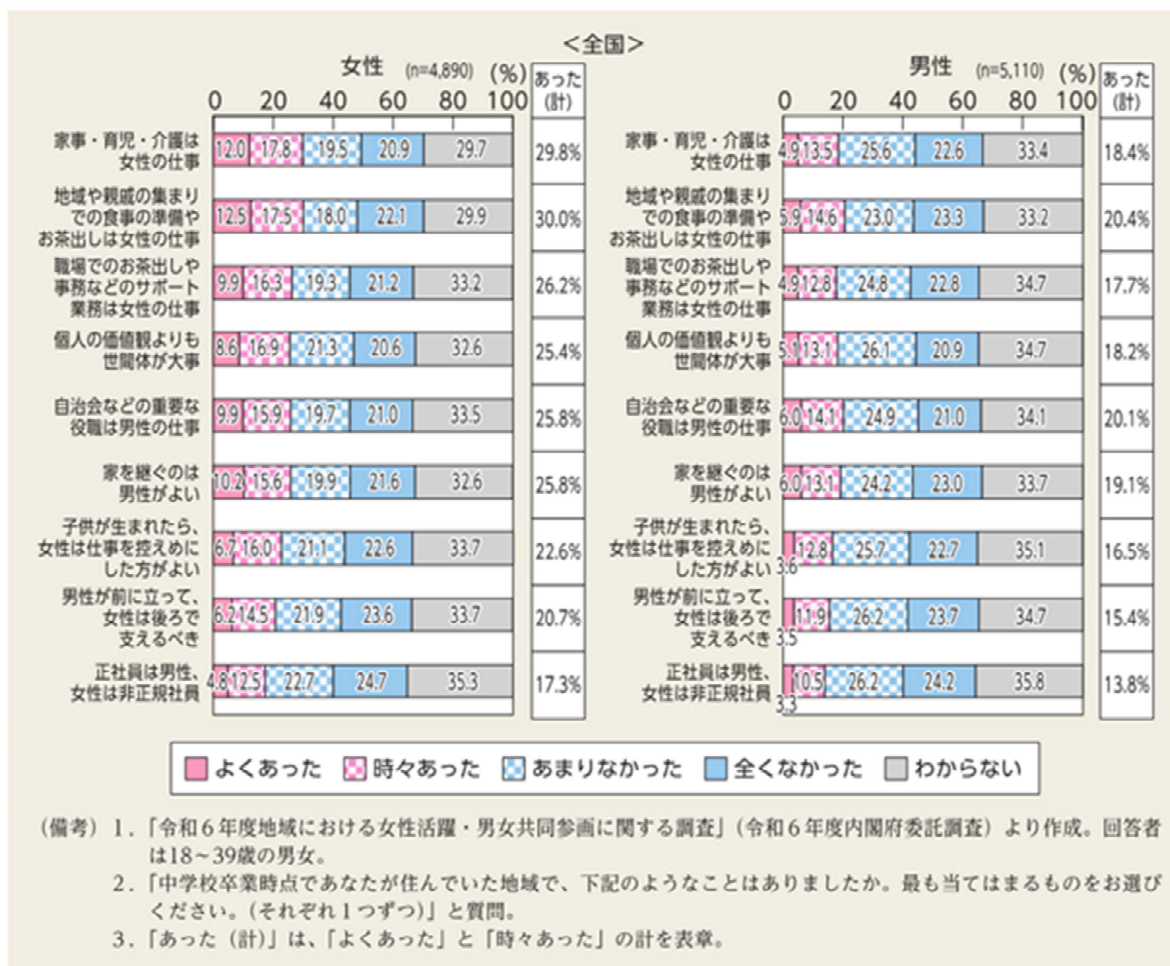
<全国>

女性 (n=4,890) (%)

0 20 40 60 80 100

あった(計)

| | よくあった | 時々あった | あまりなかった | 全くなかった | わからない | あった(計) |
|---|---|---|---|---|---|---|
| 家事・育児・介護は女性の仕事 | 12.0 | 17.8 | 19.5 | 20.9 | 29.7 | 29.8% |
| 地域や親戚の集まりでの食事の準備やお茶出しは女性の仕事 | 12.5 | 17.5 | 18.0 | 22.1 | 29.9 | 30.0% |
| 職場でのお茶出しや事務などのサポート業務は女性の仕事 | 9.9 | 16.3 | 19.3 | 21.2 | 33.2 | 26.2% |
| 個人の価値観よりも世間体が大事 | 8.6 | 16.9 | 21.3 | 20.6 | 32.6 | 25.4% |
| 自治会などの重要な役職は男性の仕事 | 9.9 | 15.9 | 19.7 | 21.0 | 33.5 | 25.8% |
| 家を継ぐのは男性がよい | 10.2 | 15.6 | 19.9 | 21.6 | 32.6 | 25.8% |
| 子供が生まれたら、女性は仕事を控えめにした方がよい | 6.7 | 16.0 | 21.1 | 22.6 | 33.7 | 22.6% |
| 男性が前に立って、女性は後ろで支えるべき | 6.2 | 14.5 | 21.9 | 23.6 | 33.7 | 20.7% |
| 正社員は男性、女性は非正規社員 | 4.8 | 12.5 | 22.7 | 24.7 | 35.3 | 17.3% |

男性 (n=5,110) (%)

0 20 40 60 80 100

あった(計)

| | よくあった | 時々あった | あまりなかった | 全くなかった | わからない | あった(計) |
|---|---|---|---|---|---|---|
| 家事・育児・介護は女性の仕事 | 4.9 | 13.5 | 25.6 | 22.6 | 33.4 | 18.4% |
| 地域や親戚の集まりでの食事の準備やお茶出しは女性の仕事 | 5.9 | 14.6 | 23.0 | 23.3 | 33.2 | 20.4% |
| 職場でのお茶出しや事務などのサポート業務は女性の仕事 | 4.9 | 12.8 | 24.8 | 22.8 | 34.7 | 17.7% |
| 個人の価値観よりも世間体が大事 | 5.1 | 13.1 | 26.1 | 20.9 | 34.7 | 18.2% |
| 自治会などの重要な役職は男性の仕事 | 6.0 | 14.1 | 24.9 | 21.0 | 34.1 | 20.1% |
| 家を継ぐのは男性がよい | 6.0 | 13.1 | 24.2 | 23.0 | 33.7 | 19.1% |
| 子供が生まれたら、女性は仕事を控えめにした方がよい | 3.6 | 12.8 | 25.7 | 22.7 | 35.1 | 16.5% |
| 男性が前に立って、女性は後ろで支えるべき | 3.5 | 11.9 | 26.2 | 23.7 | 34.7 | 15.4% |
| 正社員は男性、女性は非正規社員 | 3.3 | 10.5 | 26.2 | 24.2 | 35.8 | 13.8% |

よくあった 時々あった あまりなかった 全くなかった わからない

(備考) 1.「令和6年度地域における女性活躍・男女共同参画に関する調査」(令和6年度内閣府委託調査) より作成。回答者は18~39歳の男女。
2.「中学校卒業時点であなたが住んでいた地域で、下記のようなことはありましたか。最も当てはまるものをお選びください。(それぞれ1つずつ)」と質問。
3.「あった(計)」は、「よくあった」と「時々あった」の計を表章。